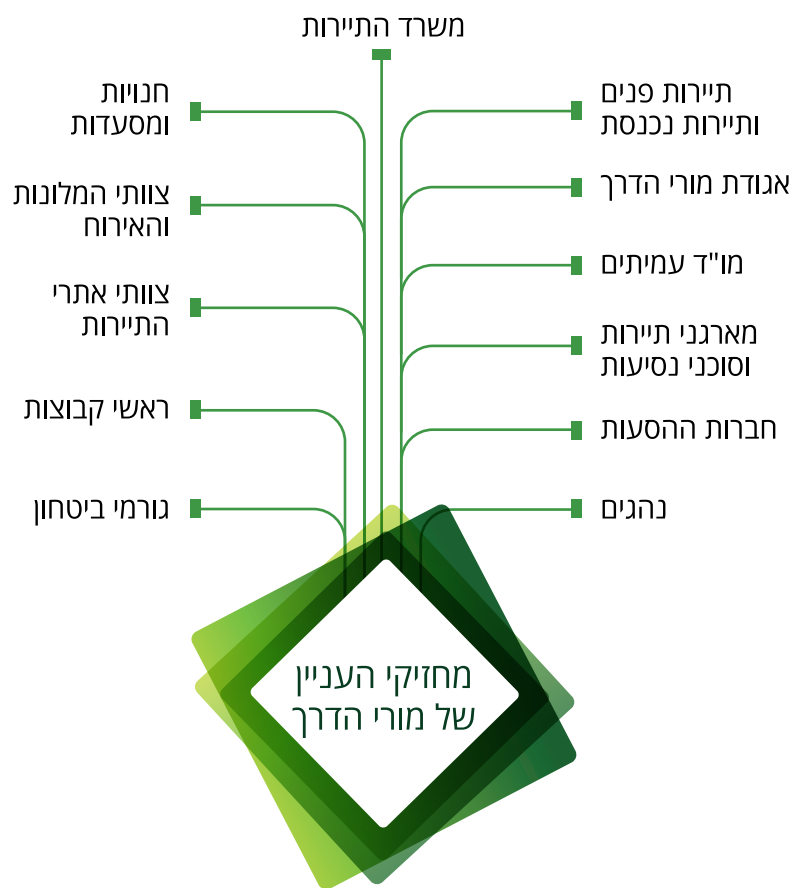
משרד התיירות

תיירות פנים ותיירות נכנסת

אגודת מורי הדרך

מו"ד עמיתים

מארגני תיירות וסוכני נסיעות

חברות ההסעות

נהגים

חנויות ומסעדות

צוותי המלונות והאירוח

צוותי אתרי התיירות

ראשי קבוצות

גורמי ביטחון

מחזיקי העניין של מורי הדרך